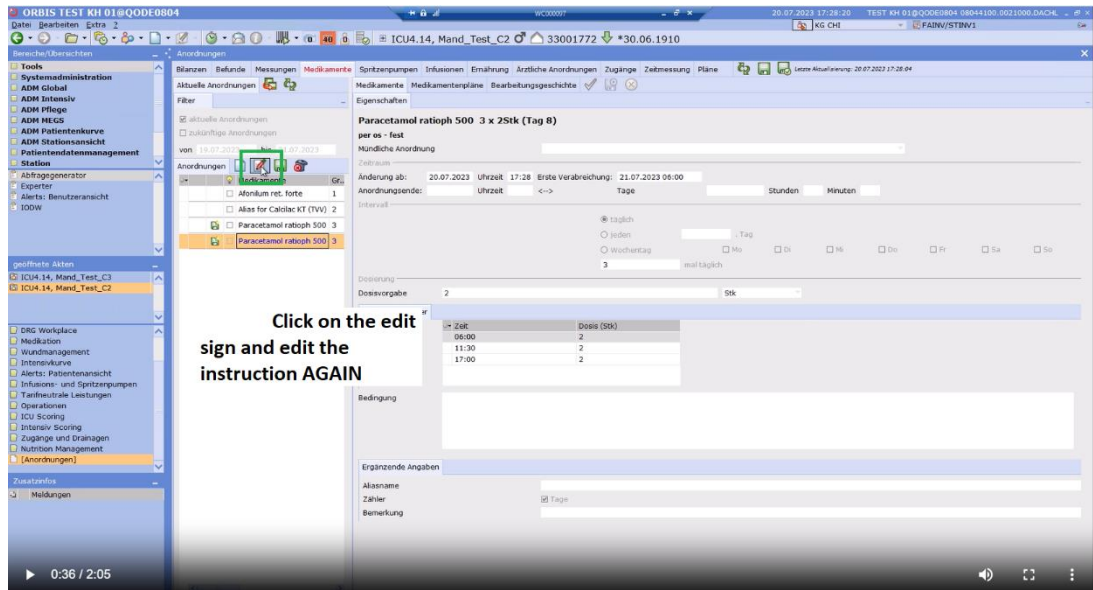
ORBIS TEST KH 01@QODE0804

20.07.2023 17:28:20 TEST KH 01@QODE0804 08044100.0021000.DACHL

Datei Bearbeiten Extra ?

KG CHI FAINV/STINV1

ICU4.14, Mand_Test_C2 33001772 *30.06.1910

Bereiche/Übersichten

Tools
Systemadministration
ADM Global
ADM Intensiv
ADM Pflege
ADM MEGS
ADM Patientenkurve
ADM Stationsansicht
Patientendatenmanagement
Station
Abfragegenerator
Experter
Alerts: Benutzeransicht
IODW

geöffnete Akten
ICU4.14, Mand_Test_C3
ICU4.14, Mand_Test_C2

DRG Workplace
Medikation
Wundmanagement
Intensivkurve
Alerts: Patientenansicht
Infusions- und Spritzenpumpen
Tarifneutrale Leistungen
Operationen
ICU Scoring
Intensiv Scoring
Zugänge und Drainagen
Nutrition Management
[Anordnungen]

Zusatzinfos
Meldungen

Anordnungen

Bilanzen Befunde Messungen Medikamente Spritzenpumpen Infusionen Ernährung Ärztliche Anordnungen Zugänge Zeitmessung Pläne

Letzte Aktualisierung: 20.07.2023 17:28:04

Aktuelle Anordnungen

Filter

aktuelle Anordnungen
zukünftige Anordnungen

von 19.07.2023 bis 21.07.2023

Anordnungen

Medikamente Gr.
Afonilum ret. forte 1
Alias for Calcilac KT (TVV) 2
Paracetamol ratioph 500 3
Paracetamol ratioph 500 3

Medikamente Medikamentenpläne Bearbeitungsgeschichte

Eigenschaften

Paracetamol ratioph 500 3 x 2Stk (Tag 8)
per os - fest

Mündliche Anordnung

Zeitraum
Änderung ab: 20.07.2023 Uhrzeit 17:28 Erste Verabreichung: 21.07.2023 06:00
Anordnungsende: Uhrzeit <--> Tage Stunden Minuten

Intervall
täglich
jeden . Tag
Wochentag Mo Di Mi Do Fr Sa So
3 mal täglich

Dosierung
Dosisvorgabe 2 Stk

Click on the edit sign and edit the instruction AGAIN

| Zeit | Dosis (Stk) |
|---|---|
| 06:00 | 2 |
| 11:30 | 2 |
| 17:00 | 2 |

Bedingung

Ergänzende Angaben
Aliasname
Zähler Tage
Bemerkung

0:36 / 2:05